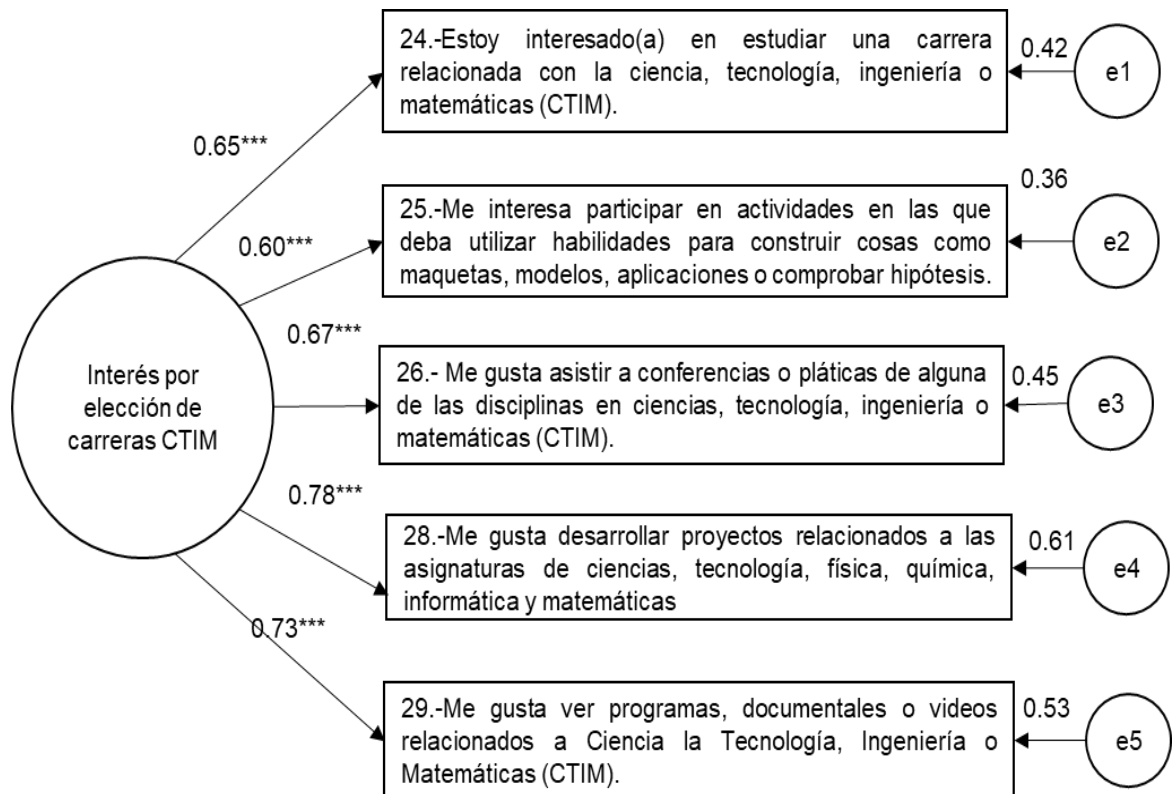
Interés por elección de carreras CTIM

0.65***

24.-Estoy interesado(a) en estudiar una carrera relacionada con la ciencia, tecnología, ingeniería o matemáticas (CTIM).

0.42

e1

0.60***

25.-Me interesa participar en actividades en las que deba utilizar habilidades para construir cosas como maquetas, modelos, aplicaciones o comprobar hipótesis.

0.36

e2

0.67***

26.- Me gusta asistir a conferencias o pláticas de alguna de las disciplinas en ciencias, tecnología, ingeniería o matemáticas (CTIM).

0.45

e3

0.78***

28.-Me gusta desarrollar proyectos relacionados a las asignaturas de ciencias, tecnología, física, química, informática y matemáticas

0.61

e4

0.73***

29.-Me gusta ver programas, documentales o videos relacionados a Ciencia la Tecnología, Ingeniería o Matemáticas (CTIM).

0.53

e5